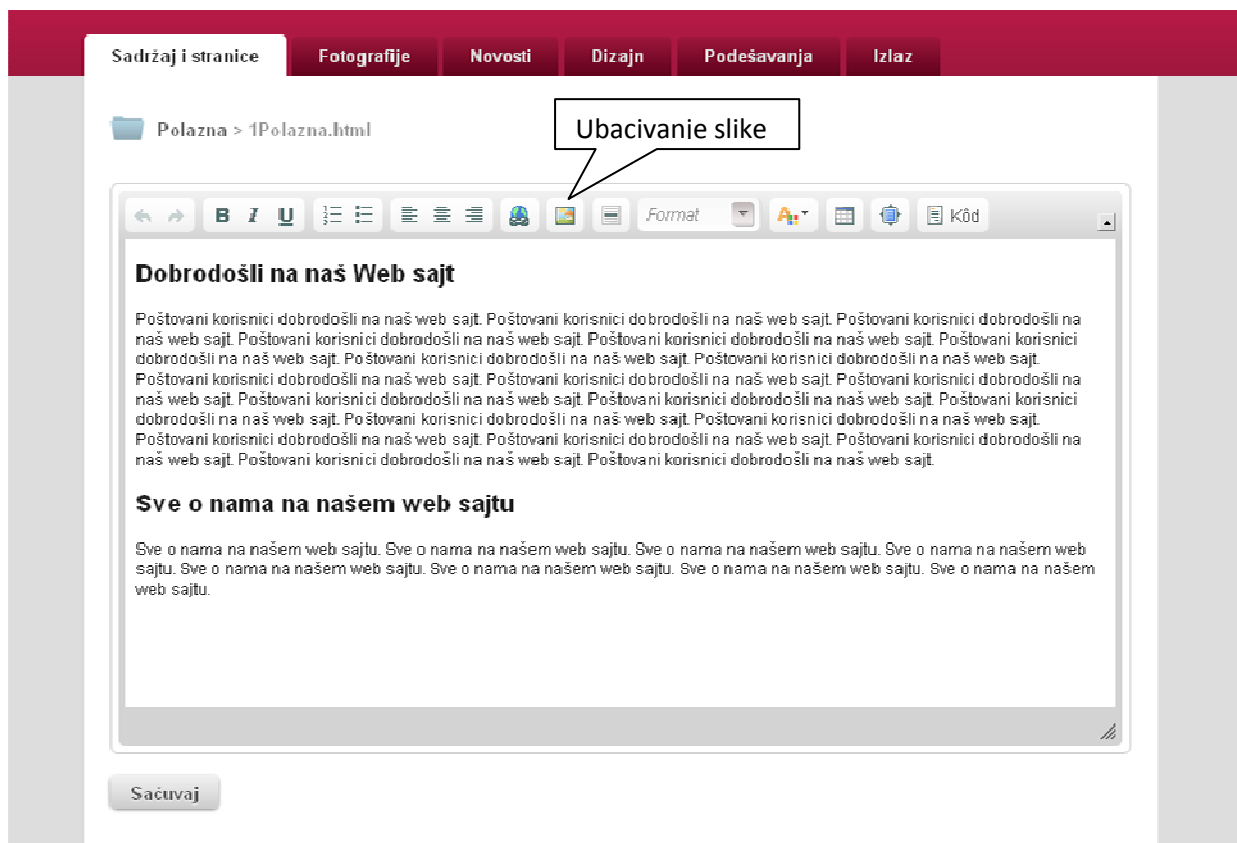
Sadržaj i stranice Fotografije Novosti Dizajn Podešavanja Izlaz

Polazna > 1Polazna.html

Ubacivanie slike

B I U Format Kôd

Dobrodošli na naš Web sajt

Poštovani korisnici dobrodošli na naš web sajt. Poštovani korisnici dobrodošli na naš web sajt. Poštovani korisnici dobrodošli na naš web sajt. Poštovani korisnici dobrodošli na naš web sajt. Poštovani korisnici dobrodošli na naš web sajt. Poštovani korisnici dobrodošli na naš web sajt. Poštovani korisnici dobrodošli na naš web sajt. Poštovani korisnici dobrodošli na naš web sajt. Poštovani korisnici dobrodošli na naš web sajt. Poštovani korisnici dobrodošli na naš web sajt. Poštovani korisnici dobrodošli na naš web sajt. Poštovani korisnici dobrodošli na naš web sajt. Poštovani korisnici dobrodošli na naš web sajt. Poštovani korisnici dobrodošli na naš web sajt. Poštovani korisnici dobrodošli na naš web sajt. Poštovani korisnici dobrodošli na naš web sajt. Poštovani korisnici dobrodošli na naš web sajt. Poštovani korisnici dobrodošli na naš web sajt. Poštovani korisnici dobrodošli na naš web sajt. Poštovani korisnici dobrodošli na naš web sajt. Poštovani korisnici dobrodošli na naš web sajt.

Sve o nama na našem web sajtu

Sve o nama na našem web sajtu. Sve o nama na našem web sajtu. Sve o nama na našem web sajtu. Sve o nama na našem web sajtu. Sve o nama na našem web sajtu. Sve o nama na našem web sajtu. Sve o nama na našem web sajtu. Sve o nama na našem web sajtu.

Saćuvaj